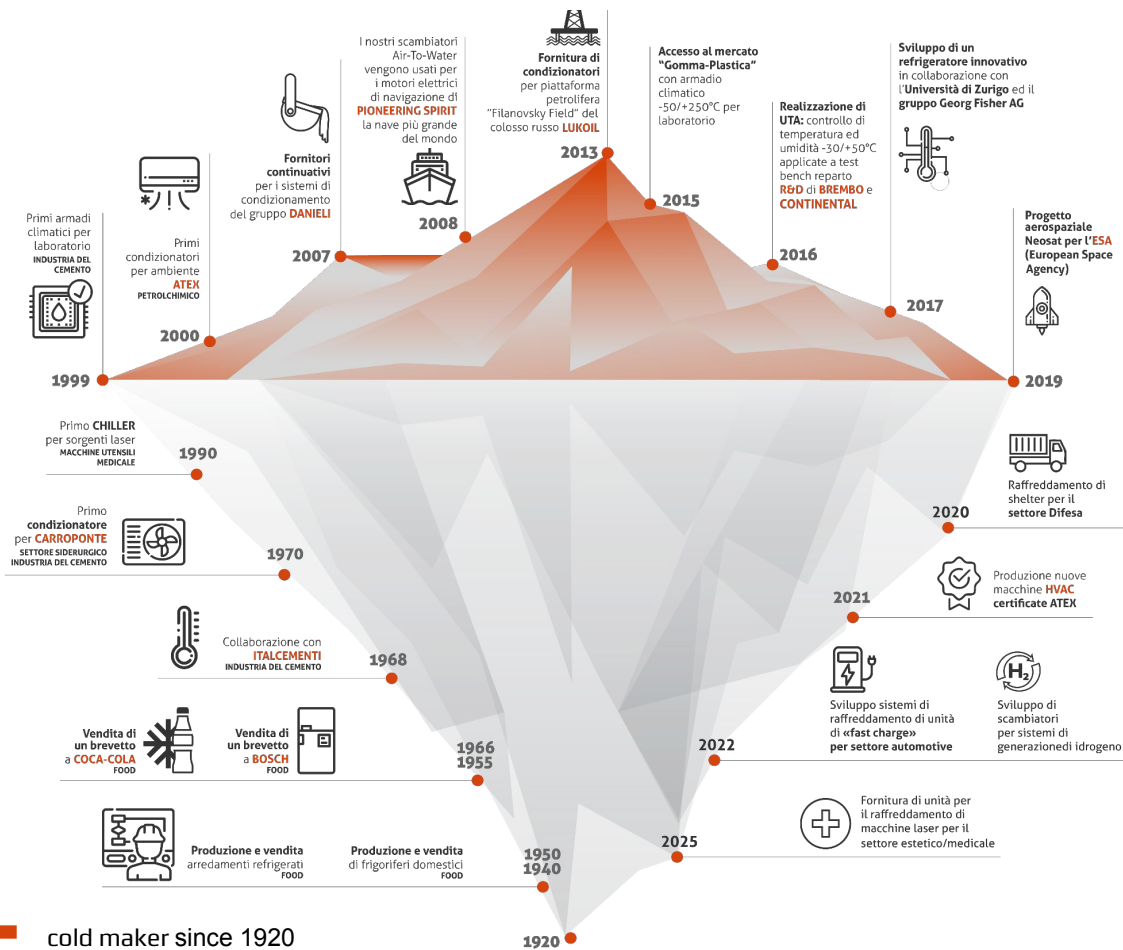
Primi armadi climatici per laboratorio
INDUSTRIA DEL CEMENTO

1999

Primi condizionatori per ambiente ATEX
PETROLCHIMICO

2000

Fornitori continuativi per i sistemi di condizionamento del gruppo DANIELI

2007

I nostri scambiatori Air-To-Water vengono usati per i motori elettrici di navigazione di PIONEERING SPIRIT la nave più grande del mondo

2008

Fornitura di condizionatori per piattaforma petrolifera "Filanovsky Field" del colosso russo LUKOIL

2013

Accesso al mercato "Gomma-Plastica" con armadio climatico -50/+250°C per laboratorio

2015

Realizzazione di UTA: controllo di temperatura ed umidità -30/+50°C applicate a test bench reparto R&D di BREMBO e CONTINENTAL

2016

Sviluppo di un refrigeratore innovativo in collaborazione con l'Università di Zurigo ed il gruppo Georg Fisher AG

2017

Progetto aerospaziale Neosat per l'ESA (European Space Agency)

2019

Primo CHILLER per sorgenti laser
MACCHINE UTENSILI MEDICALE

1990

Primo condizionatore per CARROPONTE
SETTORE SIDERURGICO INDUSTRIA DEL CEMENTO

1970

Collaborazione con ITALCEMENTI
INDUSTRIA DEL CEMENTO

1968

Vendita di un brevetto a COCA-COLA
FOOD

Vendita di un brevetto a BOSCH
FOOD

1966
1955

Produzione e vendita arredamenti refrigerati
FOOD

Produzione e vendita di frigoriferi domestici
FOOD

1950
1940

1920

Raffreddamento di shelter per il settore Difesa

2020

Produzione nuove macchine HVAC certificate ATEX

2021

Sviluppo sistemi di raffreddamento di unità di «fast charge» per settore automotive

$H_2$

Sviluppo di scambiatori per sistemi di generazionedi idrogeno

2022

Fornitura di unità per il raffreddamento di macchine laser per il settore estetico/medicale

2025

cold maker since 1920